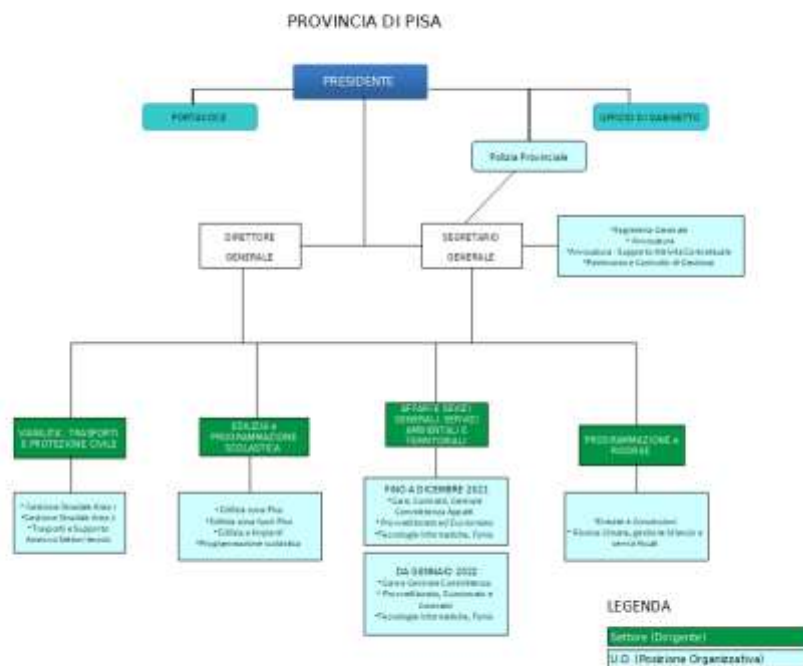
PROVINCIA DI PISA

PRESIDENTE

PORTAVOCE

UFFICIO DI GABINETTO

Polizia Provinciale

DIRETTORE GENERALE

SEGRETARIO GENERALE

*Segreteria Generale
* Avvocatura
*Avvocatura - Supporto Attività Contrattuale
*Anticorruzione e Controllo di Gestione

VIABILITA', TRASPORTI E PROTEZIONE CIVILE

EDILIZIA e PROGRAMMAZIONE SCOLASTICA

AFFARI E SERVIZI GENERALI, SERVIZI AMBIENTALI E TERRITORIALI

PROGRAMMAZIONE e RISORSE

* Gestione Stradale Area 1
*Gestione Stradale Area 2
* Trasporti e Supporto tecnico Settori tecnici

* Edilizia zona Pisa
* Edilizia zona fuori Pisa
* Edilizia e Impianti
*Programmazione scolastica

FINO A DICEMBRE 2021
* Gare, Contratti, Centrale Committenza Appalti
* Provveditorato ed Economato
*Tecnologie Informatiche, Forno

DA GENNAIO 2022
* Gare e Centrale Committenza
* Provveditorato, Economato e Contratti
*Tecnologie Informatiche, Forno

*Bilancio e Concessioni
* Risorse Umane, gestione bilancio e servizi fiscali

LEGENDA

Settore (Dirigente)

U.O. (Posizione Organizzativa)